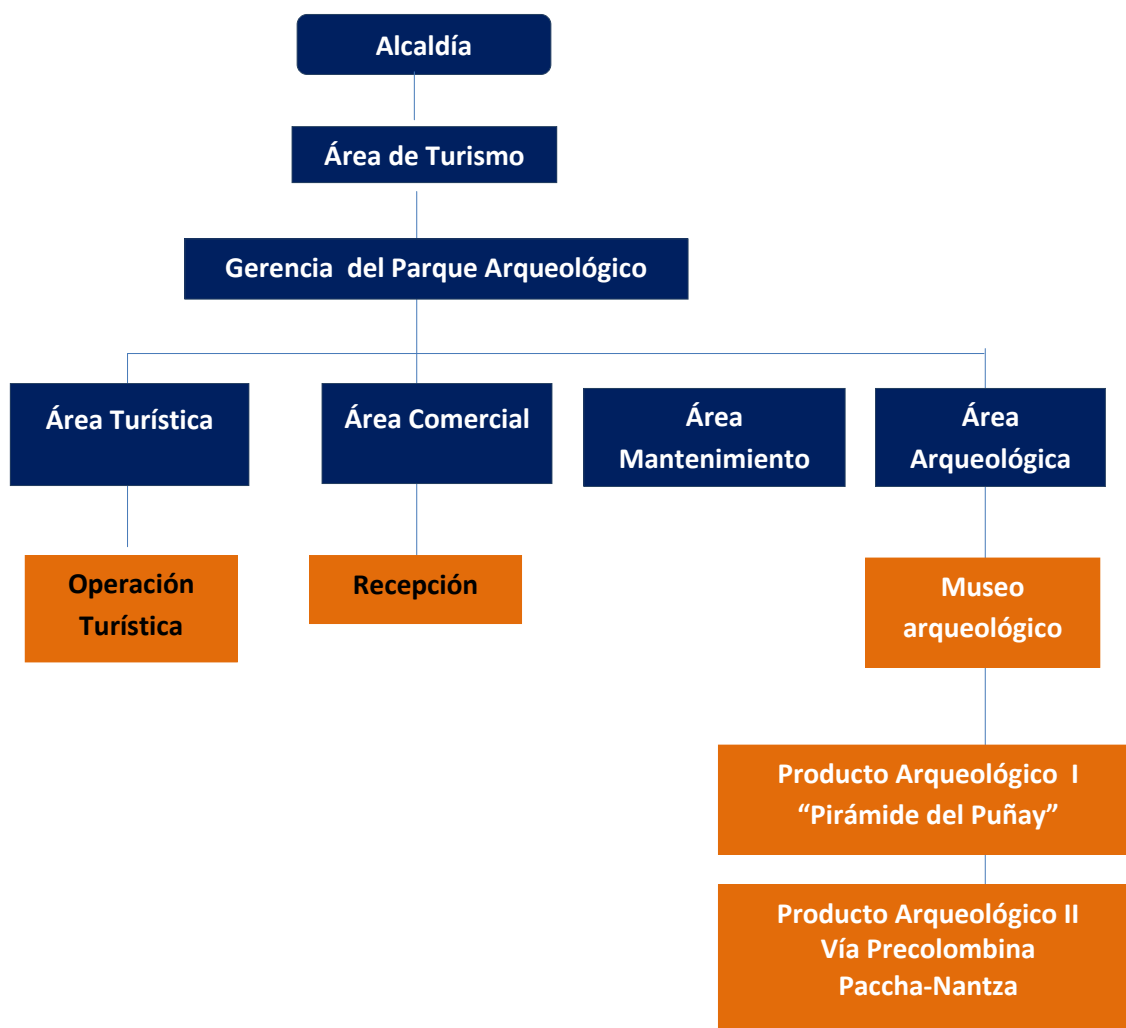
Alcaldía

Área de Turismo

Gerencia del Parque Arqueológico

Área Turística

Área Comercial

Área Mantenimiento

Área Arqueológica

Operación Turística

Recepción

Museo arqueológico

Producto Arqueológico I “Pirámide del Puñay”

Producto Arqueológico II Vía Precolombina Paccha-Nantza